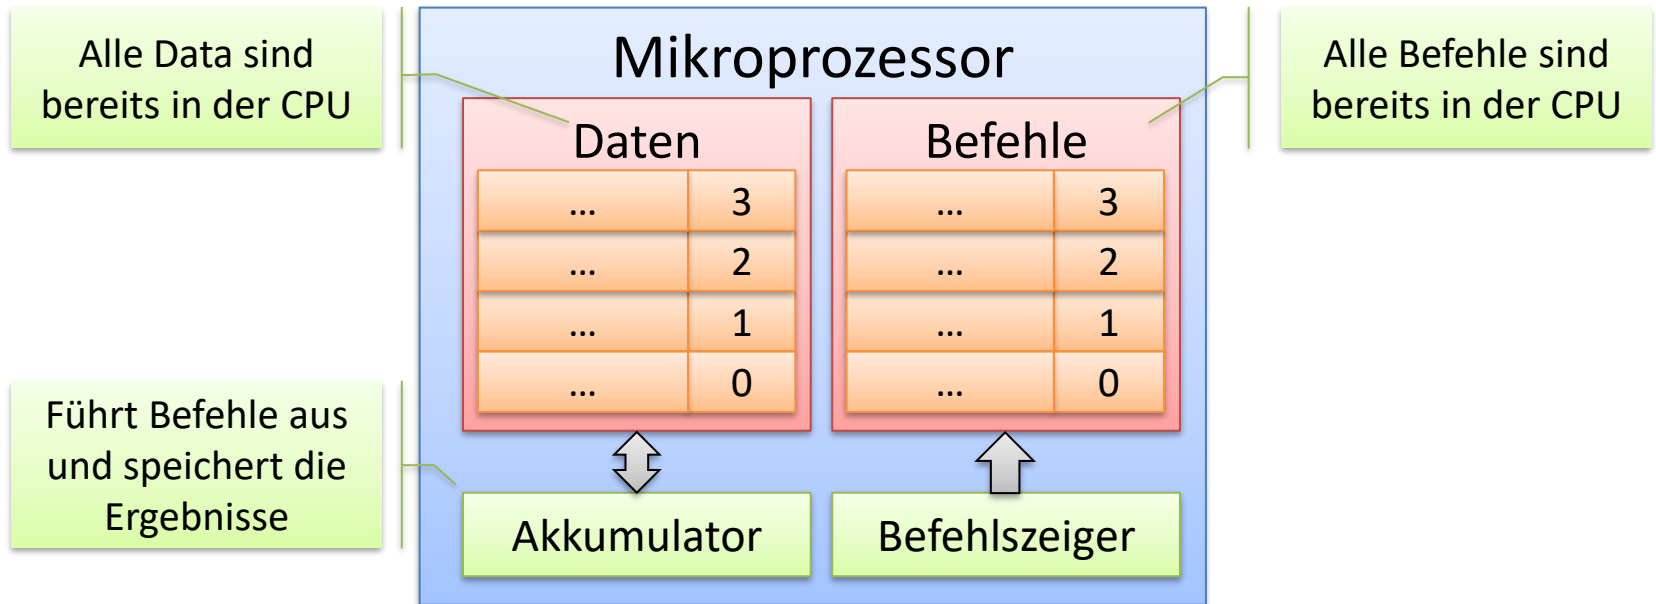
Alle Data sind bereits in der CPU

Mikroprozessor

Alle Befehle sind bereits in der CPU

Daten

| … | 3 |
|---|---|
| … | 2 |
| … | 1 |
| … | 0 |

Befehle

| … | 3 |
|---|---|
| … | 2 |
| … | 1 |
| … | 0 |

Führt Befehle aus und speichert die Ergebnisse

Akkumulator

Befehlszeiger